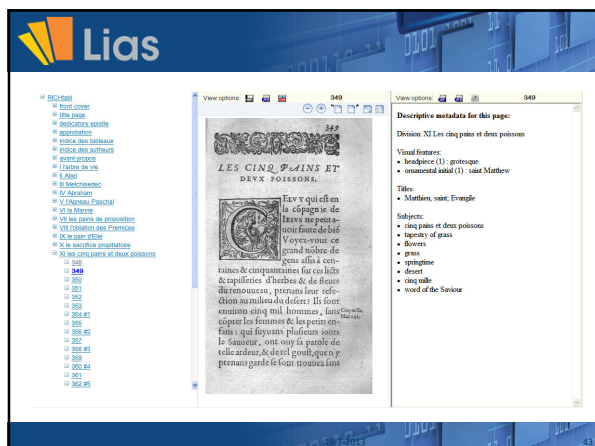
Lias

RICHtabl
front cover
title page
dedicatory epistle
approbation
indice des tableaux
indice des autheurs
avant-propos
I l'arbre de vie
II Abel
III Melchisedec
IV Abraham
V l'Agneau Paschal
VI la Manne
VII les pains de proposition
VIII l'oblation des Premices
IX le pain d'Elie
X le sacrifice propitiatoire
XI les cinq pains et deux poissons
348
349
350
351
352
353
354 #1
355
356 #2
357
358 #3
359
360 #4
361
362 #5

View options:
349

349
LES CINQ PAINS ET DEUX POISSONS.

EUX qui eſt en la cōpagnie de IESVS ne peut auoir faute de biē. Voyez-vous ce grand nōbre de gens aſſis à centaines & cinquantaines ſur ces licts & tapiſſeries d'herbes & de fleurs du renouueau, prenans leur refection au milieu du deſert? Ils ſont enuiron cinq mil hommes, ſans cōpter les femmes & les petits enfans: qui ſuyuans pluſieurs iours le Sauueur, ont ouy ſa parole de telle ardeur, & de tel gouſt, qu'n'y prenans garde ſe ſont trouuez ſans

Cinq mille. Matt.

View options:
349

Descriptive metadata for this page:

Division: XI Les cinq pains et deux poissons

Visual features:
• headpiece (1) : grotesque
• ornamental initial (1) : saint Matthew

Titles:
• Matthieu, saint; Evangile

Subjects:
• cinq pains et deux poissons
• tapestry of grass
• flowers
• grass
• springtime
• desert
• cinq mille
• word of the Saviour

19-7-2013
43